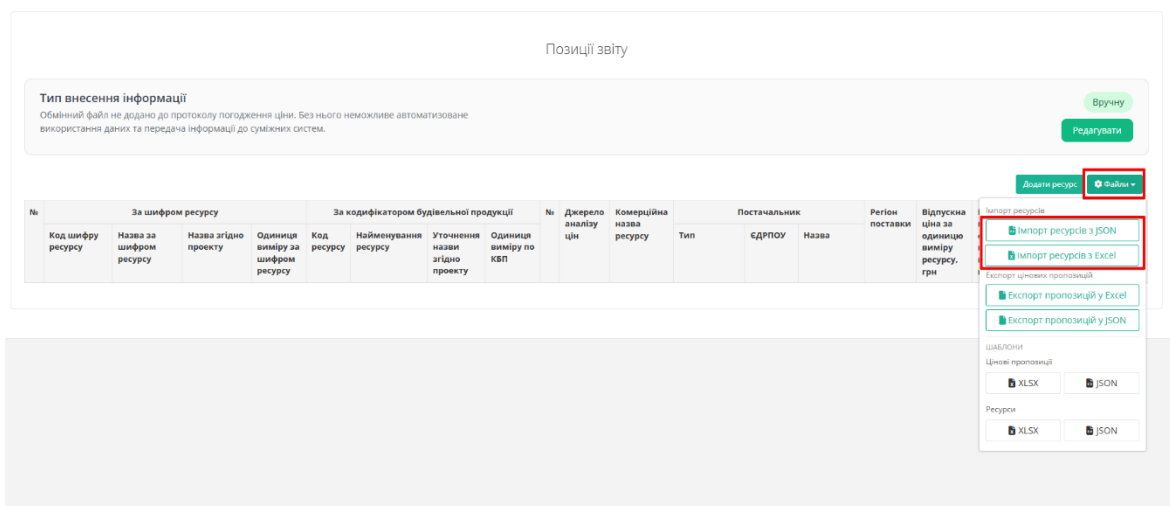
Позиції звіту

Тип внесення інформації
Обмінний файл не додано до протоколу погодження ціни. Без нього неможливе автоматизоване використання даних та передача інформації до суміжних систем.

Вручну

Редагувати

Додати ресурс

Файли

| № | За шифром ресурсу | | | | За кодифікатором будівельної продукції | | | | № | Джерело аналізу цін | Комерційна назва ресурсу | Постачальник | | | Регіон поставки | Відпускна ціна за одиницю виміру ресурсу, грн |
|---|---|---|---|---|---|---|---|---|---|---|---|---|---|---|---|---|
| | Код шифру ресурсу | Назва за шифром ресурсу | Назва згідно проекту | Одиниця виміру за шифром ресурсу | Код ресурсу | Найменування ресурсу | Уточнення назви згідно проекту | Одиниця виміру по КБП | | | | Тип | ЄДРПОУ | Назва | | |

Імпорт ресурсів
Імпорт ресурсів з JSON
Імпорт ресурсів з Excel
Експорт цінових пропозицій
Експорт пропозицій у Excel
Експорт пропозицій у JSON
ШАБЛОНИ
Цінові пропозиції
XLSX
JSON
Ресурси
XLSX
JSON